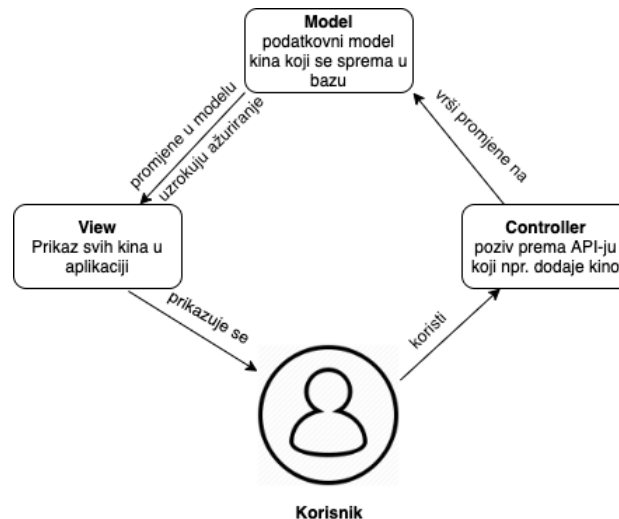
Model
podatkovni model kina koji se sprema u bazu

promjene u modelu uzrokuju ažuriranje

vrši promjene na

View
Prikaz svih kina u aplikaciji

Controller
poziv prema API-ju koji npr. dodaje kino

prikazuje se

koristi

Korisnik